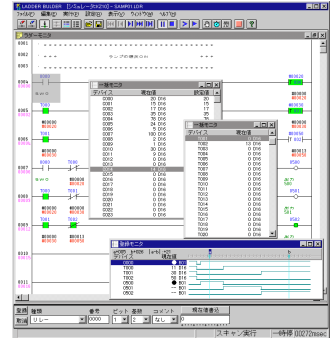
LADDER BUILDER [シミュレータ(KV-10)] - SAMP01.LDR

ファイル(F) 編集(E) 表示(V) 変換(C) 表示(O) モニタ(M) ウィンドウ(W) ヘルプ(H)

ラダーモニタ

0004
0005
0006
0007
0008
0009
0010
0011

一括モニタ

| デバイス | 現在値 | 設定値 |
|---|---|---|
| C000 | 20 ON | 20 |
| T001 | 15 ON | 15 |
| T002 | 17 ON | 17 |
| C003 | 35 ON | 35 |
| C004 | 76 ON | 76 |
| C005 | 24 ON | 24 |
| C006 | 7 ON | 7 |

一括モニタ

| デバイス | 現在値 |
|---|---|
| T001 | 13 ON |
| T002 | 0 ON |
| T003 | 0 ON |

時系列モニタ

スキャン実行 一時停止 00270msec